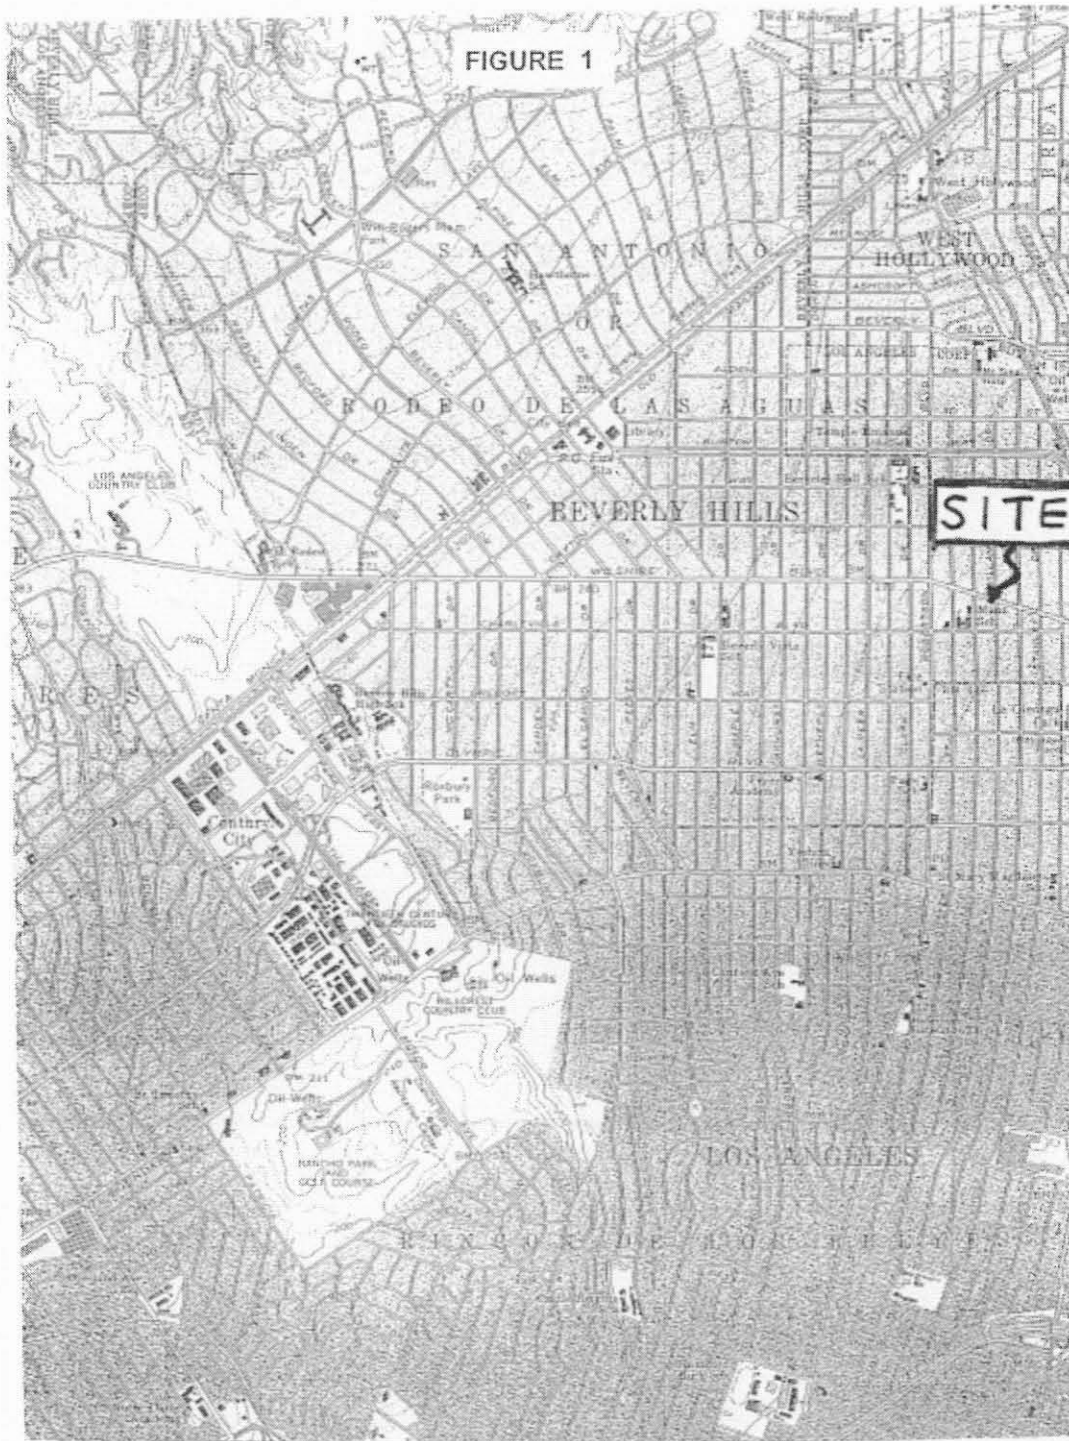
FIGURE 1

SAN ANTONIO

DE

RODEO DE LAS AGUAS

WEST HOLLYWOOD

BEVERLY HILLS

SITE

LOS ANGELES COUNTRY CLUB

Century City

HILLCREST COUNTRY CLUB

RANCHO PARK GOLF COURSE

Roxbury Park

LOS ANGELES

RINCON DE LOS BUEYES